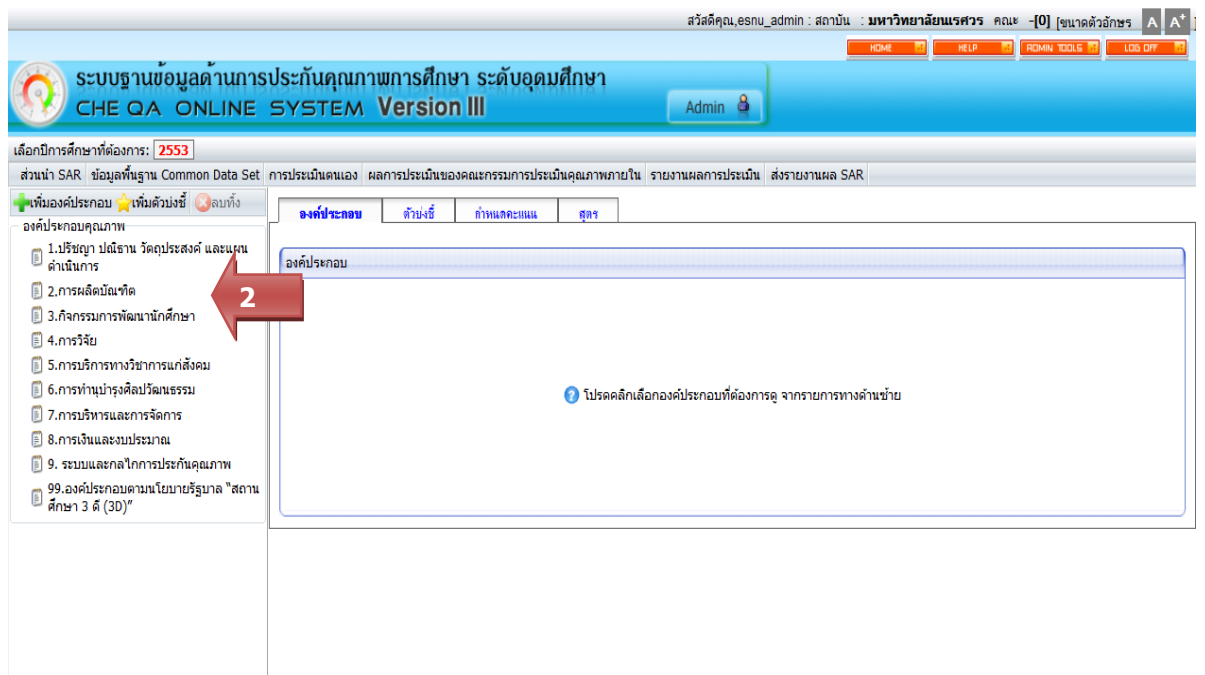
สวัสดีคุณ,esnu_admin : สถาบัน : มหาวิทยาลัยนเรศวร คณะ -[0] [ขนาดตัวอักษร A A+

HOME HELP ADMIN TOOLS LOG OFF

ระบบฐานข้อมูลด้านการประกันคุณภาพการศึกษา ระดับอุดมศึกษา
CHE QA ONLINE SYSTEM Version III

Admin

เลือกปีการศึกษาที่ต้องการ: 2553

ส่วนนำ SAR | ข้อมูลพื้นฐาน Common Data Set | การประเมินตนเอง | ผลการประเมินของคณะกรรมการประเมินคุณภาพภายใน | รายงานผลการประเมิน | ส่งรายงานผล SAR

เพิ่มองค์ประกอบ | เพิ่มตัวบ่งชี้ | ลบทิ้ง

องค์ประกอบคุณภาพ
1.ปรัชญา ปณิธาน วัตถุประสงค์ และแผนดำเนินการ
2.การผลิตบัณฑิต
3.กิจกรรมการพัฒนานักศึกษา
4.การวิจัย
5.การบริการทางวิชาการแก่สังคม
6.การทำนุบำรุงศิลปวัฒนธรรม
7.การบริหารและการจัดการ
8.การเงินและงบประมาณ
9. ระบบและกลไกการประกันคุณภาพ
99.องค์ประกอบตามนโยบายรัฐบาล "สถานศึกษา 3 ดี (3D)"

2

องค์ประกอบ | ตัวบ่งชี้ | กำหนดคะแนน | สูตร

องค์ประกอบ

โปรดคลิกเลือกองค์ประกอบที่ต้องการดู จากรายการทางด้านซ้าย